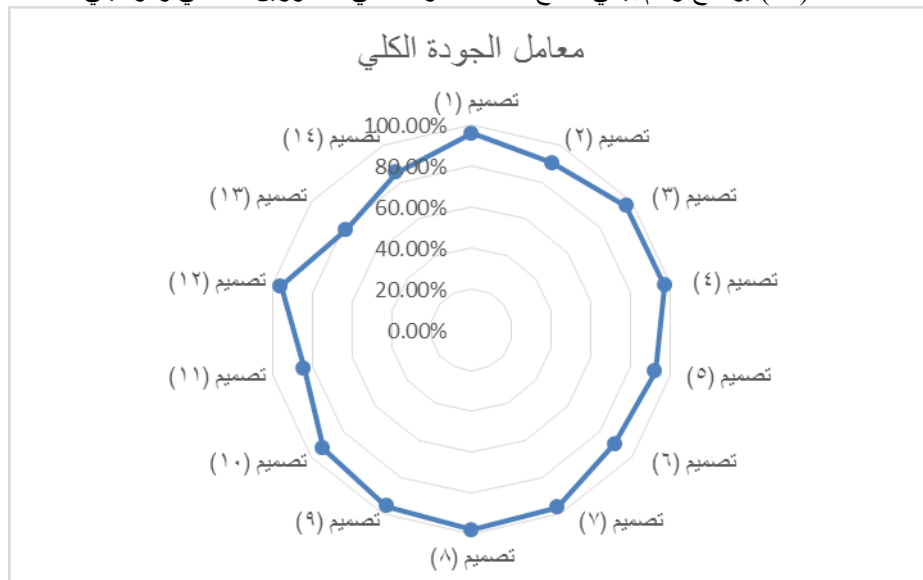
معامل الجودة الكلي

تصميم (١)
تصميم (٢)
تصميم (٣)
تصميم (٤)
تصميم (٥)
تصميم (٦)
تصميم (٧)
تصميم (٨)
تصميم (٩)
تصميم (١٠)
تصميم (١١)
تصميم (١٢)
تصميم (١٣)
تصميم (١٤)

100.00%
80.00%
60.00%
40.00%
20.00%
0.00%